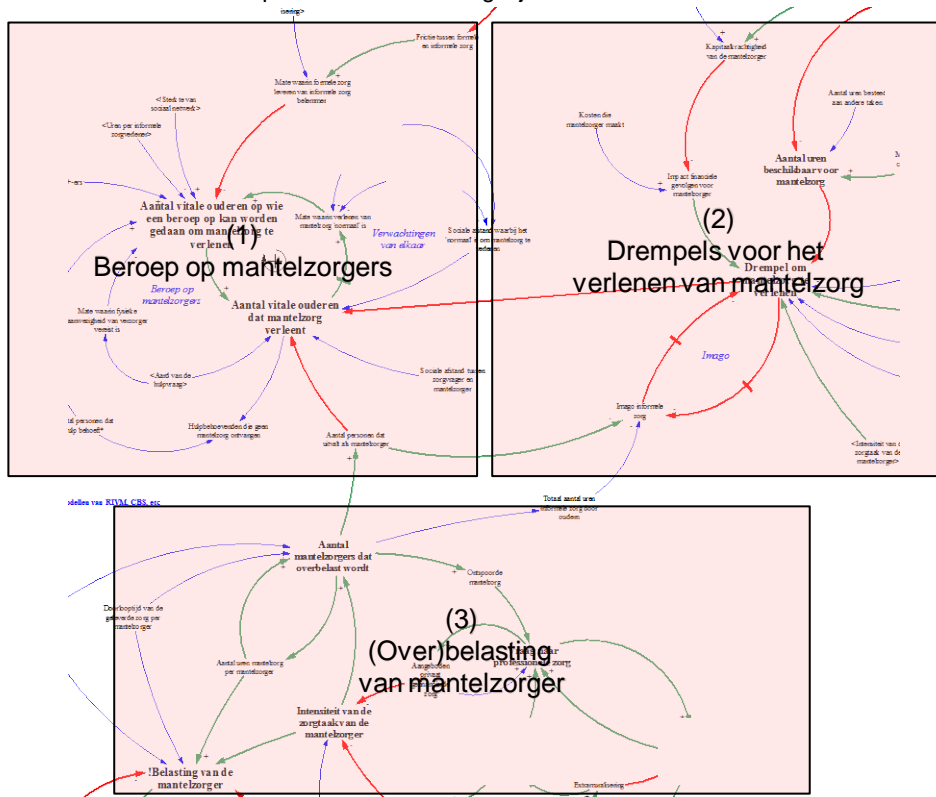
(1)
Beroep op mantelzorgers

Frictie tussen formele en informele zorg

Mate waarin formele zorg leveren van informele zorg belemmert

<Sterkte van sociaal netwerk>

<Uren per informele zorgvrager>

Aantal vitale ouderen op wie een beroep op kan worden gedaan om mantelzorg te verlenen

Mate waarin verlenen van mantelzorg 'normaal' is

Verwachtingen van elkaar

Sociale standaard waarbij het 'normaal' is om mantelzorg te verlenen

Beroep op mantelzorgers

Mate waarin fysieke nabijheid van verzorger vereist is

Aantal vitale ouderen dat mantelzorg verleent

<Aard van de hulpvraag>

Sociale afstand tussen zorgvrager en mantelzorger

Hulpbehoevenden die geen mantelzorg ontvangen

Aantal personen dat uitvalt als mantelzorger

(2)
Drempels voor het verlenen van mantelzorg

Kapitaalkrachtigheid van de mantelzorger

Kosten die mantelzorger maakt

Aantal uren besteed aan andere taken

Aantal uren beschikbaar voor mantelzorg

Impact financiële gevolgen voor mantelzorger

Drempel om mantelzorg te verlenen

Imago

Imago informele zorg

<Intensiteit van de zorgtaak van de mantelzorger>

Totaal aantal uren informele zorg door ouderen

(3)
(Over)belasting van mantelzorger

Aantal mantelzorgers dat overbelast wordt

Ontspoorde mantelzorg

professionele zorg

Doorlooptijd van de geleverde zorg per mantelzorger

Aantal uren mantelzorg per mantelzorger

Aangeboden zorg

Intensiteit van de zorgtaak van de mantelzorger

!Belasting van de mantelzorger

Extramuralisering